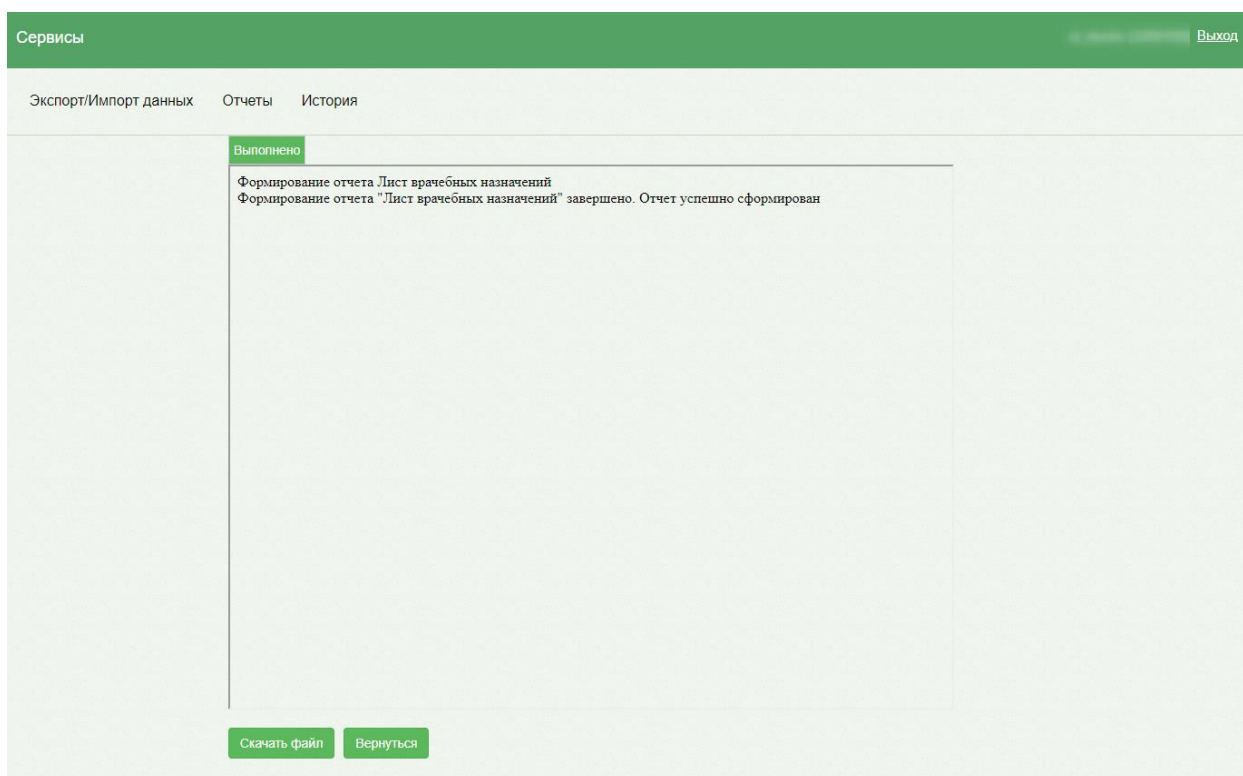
Сервисы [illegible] Выход

Экспорт/Импорт данных Отчеты История

Выполнено

Формирование отчета Лист врачебных назначений
Формирование отчета "Лист врачебных назначений" завершено. Отчет успешно сформирован

Скачать файл Вернуться